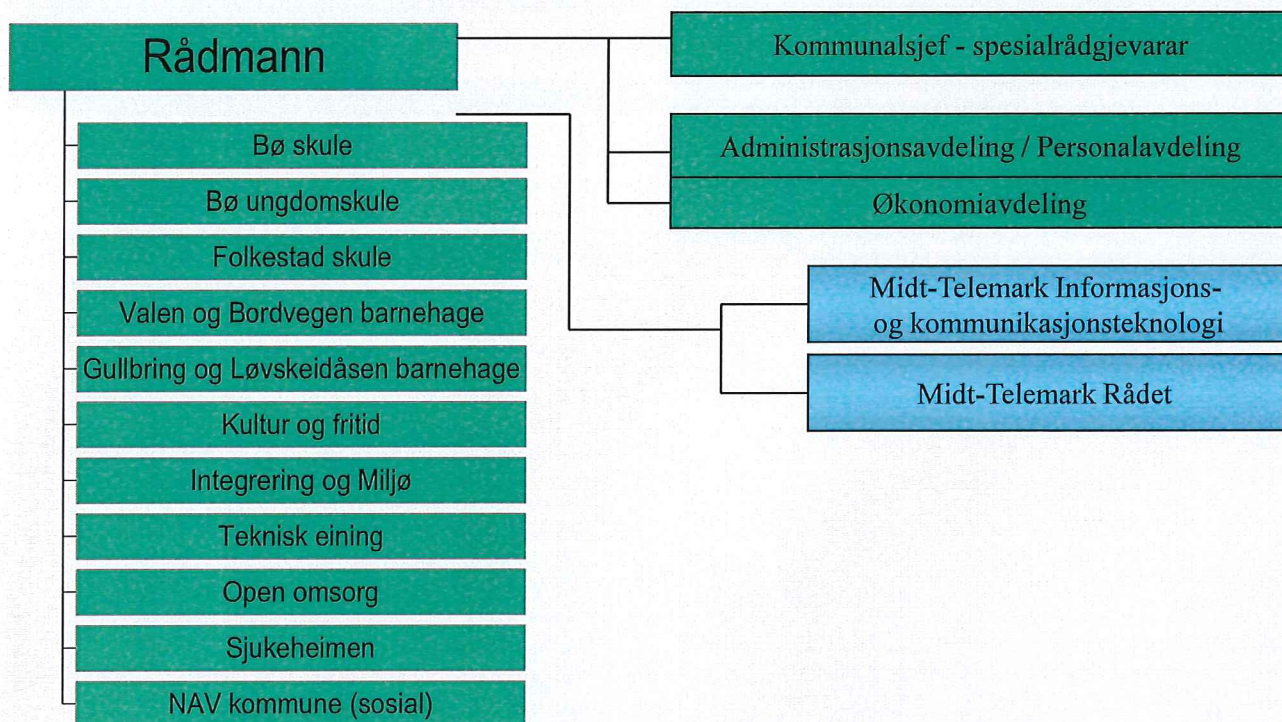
Rådmann

Kommunalsjef - spesialrådgjevarar

Administrasjonsavdeling / Personalavdeling

Økonomiavdeling

Midt-Telemark Informasjons- og kommunikasjonsteknologi

Midt-Telemark Rådet

Bø skule

Bø ungdomskule

Folkestad skule

Valen og Bordvegen barnehage

Gullbring og Løvskeidåsen barnehage

Kultur og fritid

Integrering og Miljø

Teknisk eining

Open omsorg

Sjukeheimen

NAV kommune (sosial)